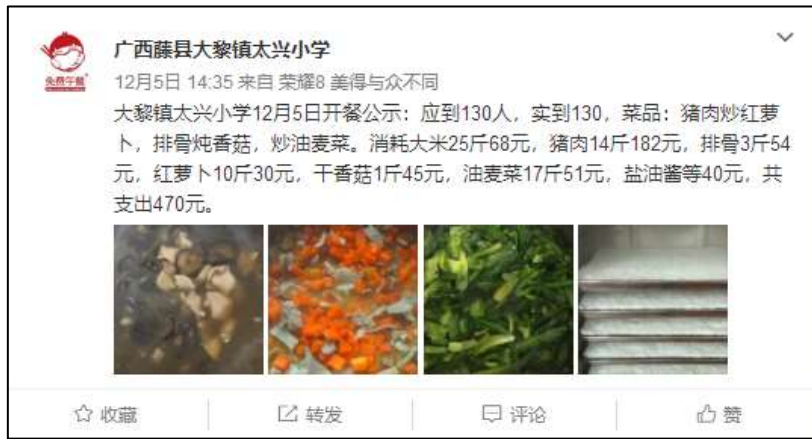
免费午餐

广西藤县大黎镇太兴小学

12月5日 14:35 来自 荣耀8 美得与众不同

大黎镇太兴小学12月5日开餐公示：应到130人，实到130，菜品：猪肉炒红萝卜，排骨炖香菇，炒油麦菜。消耗大米25斤68元，猪肉14斤182元，排骨3斤54元，红萝卜10斤30元，干香菇1斤45元，油麦菜17斤51元，盐油酱等40元，共支出470元。

收藏 转发 评论 赞